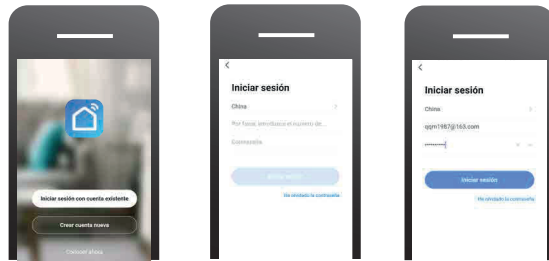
Iniciar sesión con cuenta existente

Crear cuenta nueva

Conocer ahora

<

Iniciar sesión

China

Por favor, introduzca el número de...

Contraseña

Iniciar sesión

Ha olvidado la contraseña

<

Iniciar sesión

China

qqm1987@163.com

••••••••

Iniciar sesión

Ha olvidado la contraseña